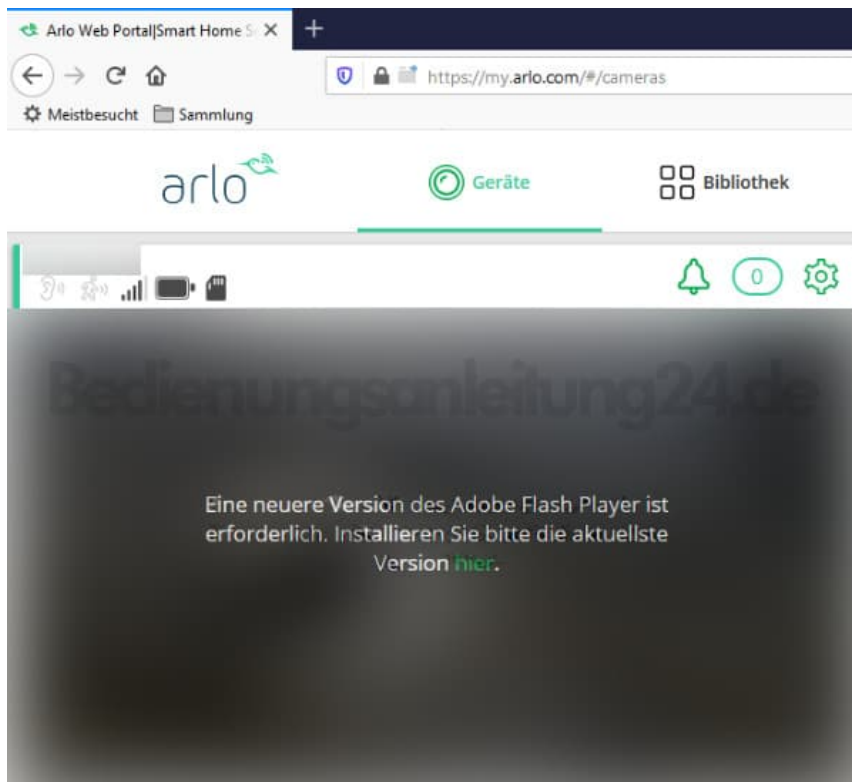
Arlo Web Portal|Smart Home S

https://my.arlo.com/#/cameras

Meistbesucht Sammlung

arlo

Geräte

Bibliothek

0

Bedienungsanleitung24.de

Eine neuere Version des Adobe Flash Player ist erforderlich. Installieren Sie bitte die aktuellste Version hier.